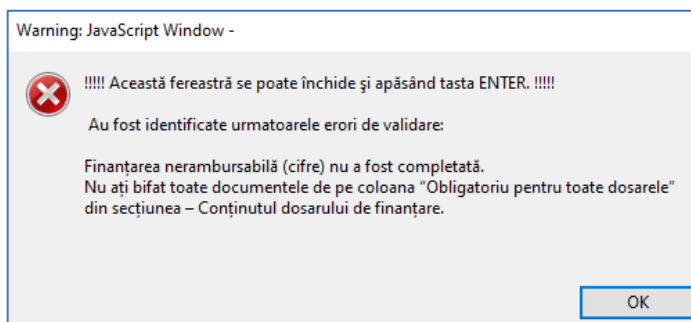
Warning: JavaScript Window -

!!!!! Această fereastră se poate închide şi apăsând tasta ENTER. !!!!!

Au fost identificate urmatoarele erori de validare:

Finanțarea nerambursabilă (cifre) nu a fost completată.
Nu ați bifat toate documentele de pe coloana "Obligatoriu pentru toate dosarele" din secțiunea – Conținutul dosarului de finanțare.

OK